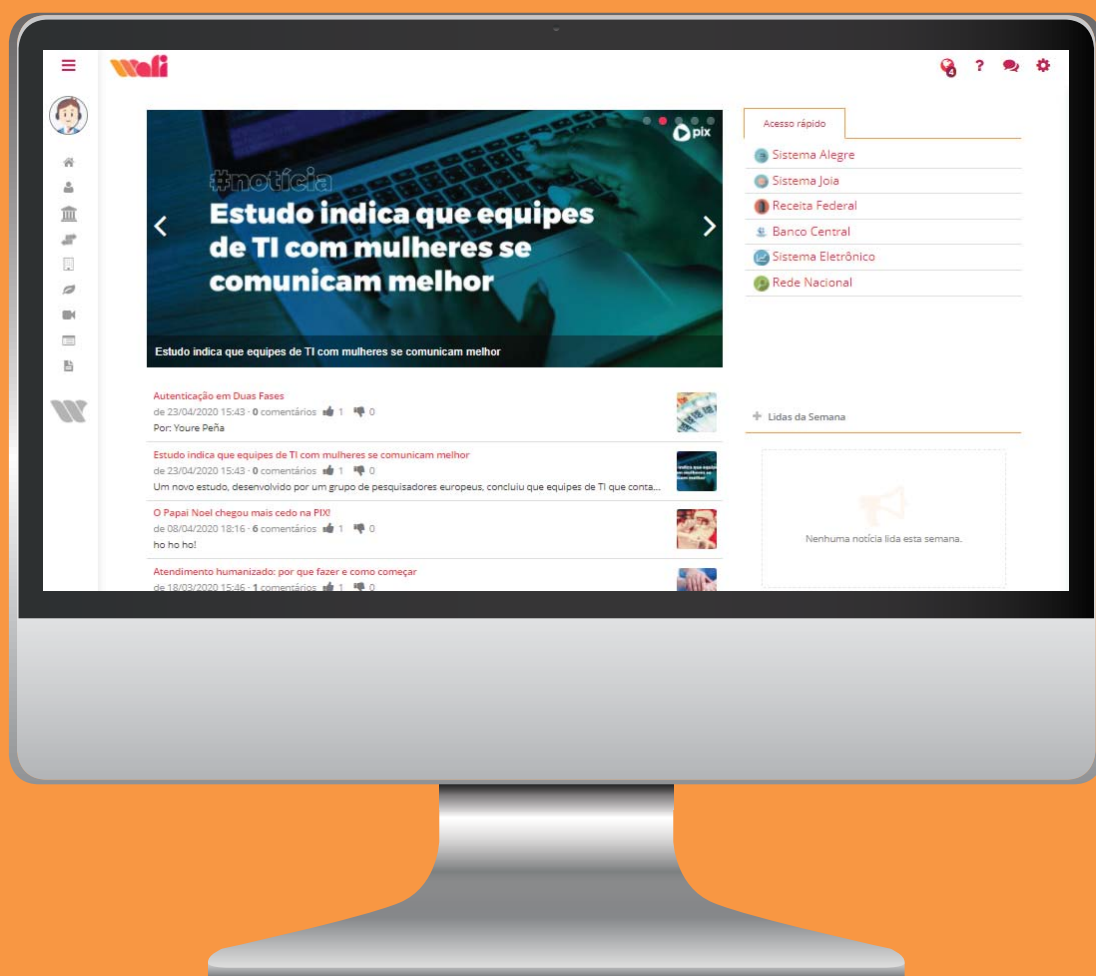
wefi

4 ?

pix

#notícia

Estudo indica que equipes de TI com mulheres se comunicam melhor

Estudo indica que equipes de TI com mulheres se comunicam melhor

Acesso rápido

Sistema Alegre
Sistema Joia
Receita Federal
Banco Central
Sistema Eletrônico
Rede Nacional

Autenticação em Duas Fases
de 23/04/2020 15:43 · 0 comentários 1 0
Por: Youre Peña

Estudo indica que equipes de TI com mulheres se comunicam melhor
de 23/04/2020 15:43 · 0 comentários 1 0
Um novo estudo, desenvolvido por um grupo de pesquisadores europeus, concluiu que equipes de TI que conta...

O Papai Noel chegou mais cedo na PIX!
de 08/04/2020 18:16 · 6 comentários 1 0
ho ho ho!

Atendimento humanizado: por que fazer e como começar
de 18/03/2020 15:46 · 1 comentários 1 0

+ Lidas da Semana

Nenhuma notícia lida esta semana.